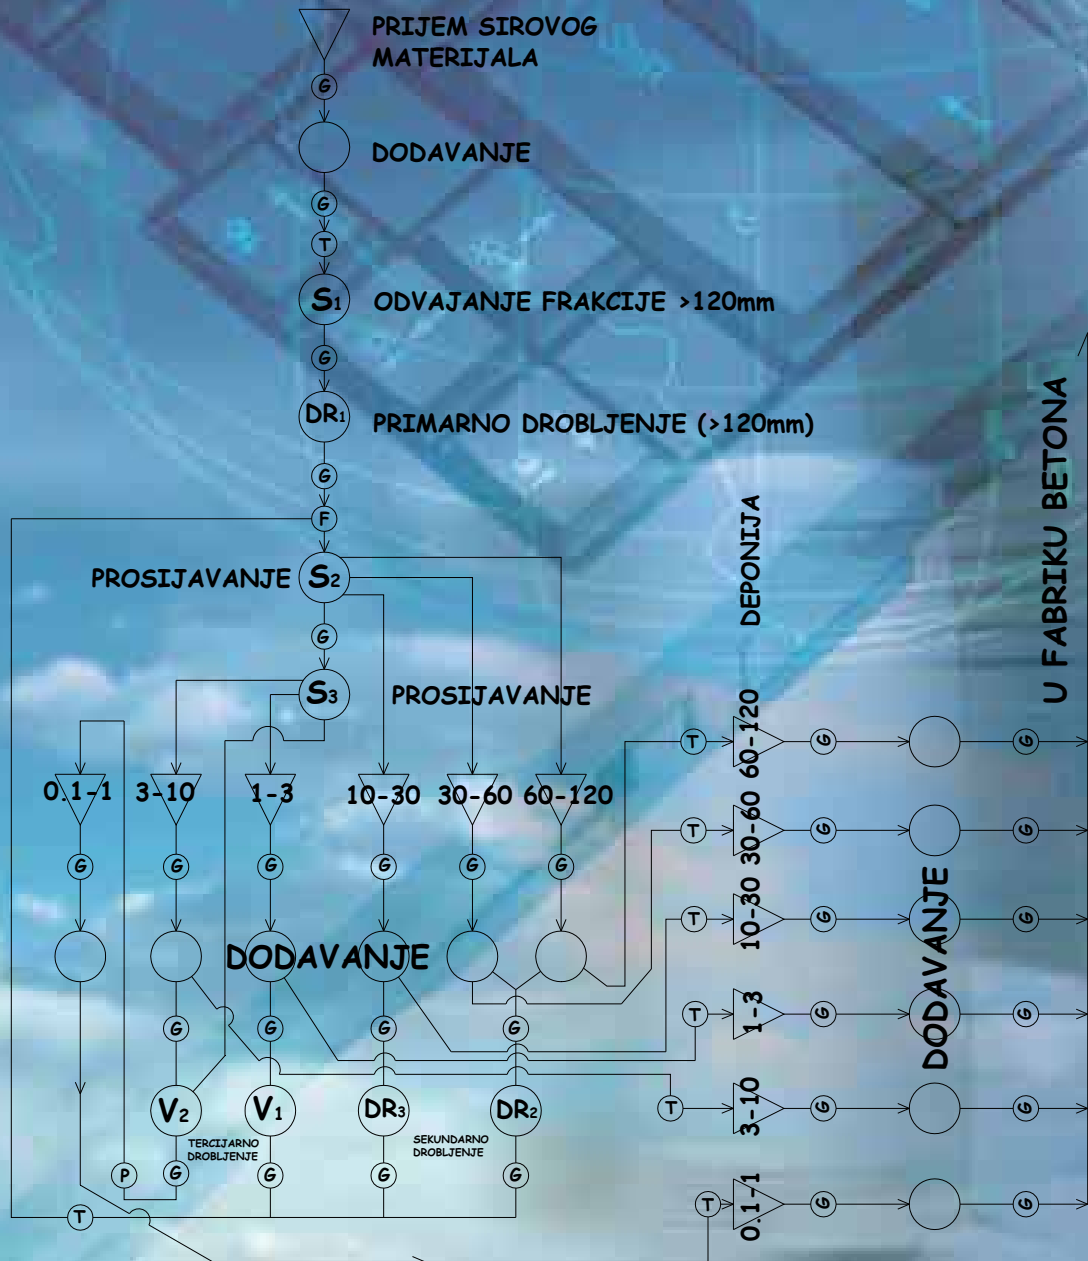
PRIJEM SIROVOG MATERIJALA

G

DODAVANJE

G

T

$S_1$ ODVAJANJE FRAKCIJE >120mm

G

$DR_1$ PRIMARNO DROBLJENJE (>120mm)

G

F

PROSIJAVANJE $S_2$

G

$S_3$ PROSIJAVANJE

DEPONIJA

U FABRIKU BETONA

0.1-1 3-10 1-3 10-30 30-60 60-120

G G G G G G

DODAVANJE

G G G G

$V_2$ $V_1$ $DR_3$ $DR_2$

TERCIJARNO DROBLJENJE

SEKUNDARNO DROBLJENJE

P G G G G

T

T 60-120 G G
T 30-60 G G
T 10-30 G G
T 1-3 G G
T 3-10 G G
T 0.1-1 G G

DODAVANJE